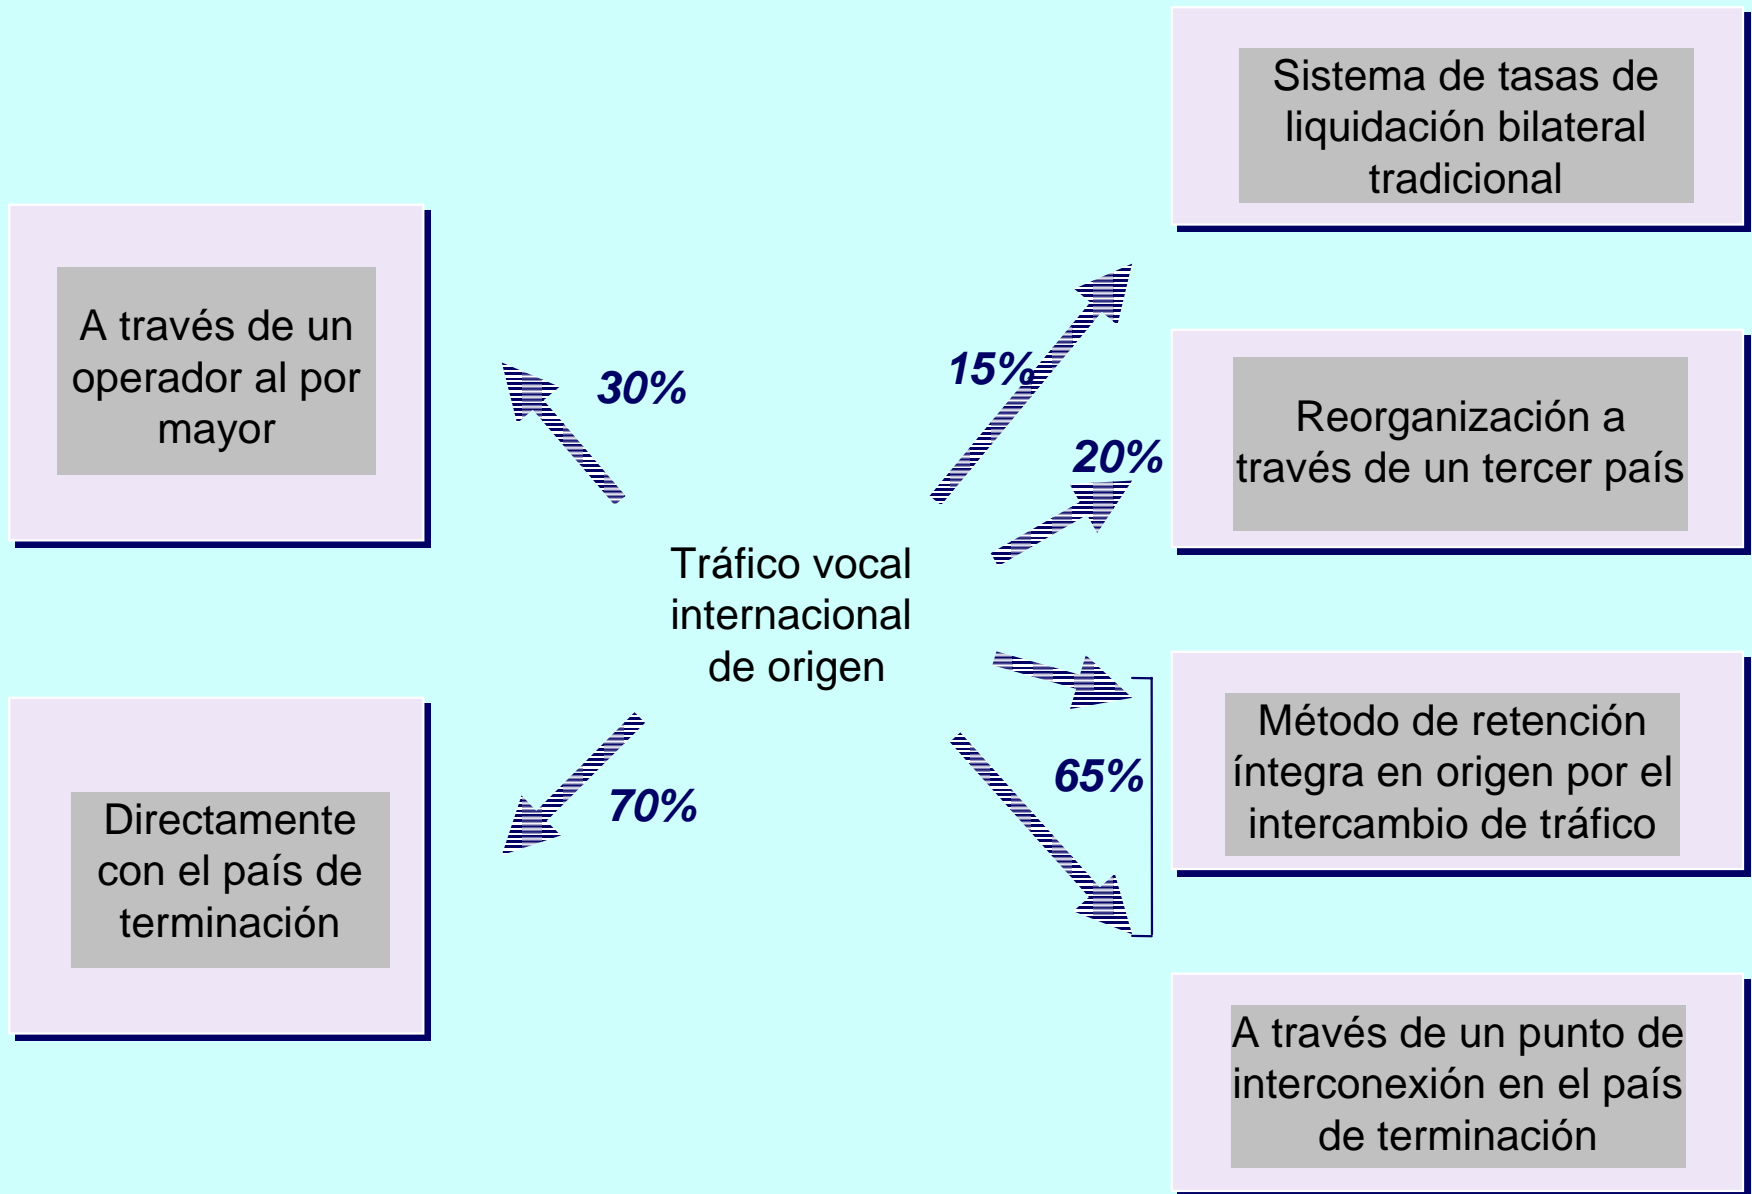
A través de un operador al por mayor

30%

Directamente con el país de terminación

70%

Tráfico vocal internacional de origen

15%

Sistema de tasas de liquidación bilateral tradicional

20%

Reorganización a través de un tercer país

65%

Método de retención íntegra en origen por el intercambio de tráfico

A través de un punto de interconexión en el país de terminación